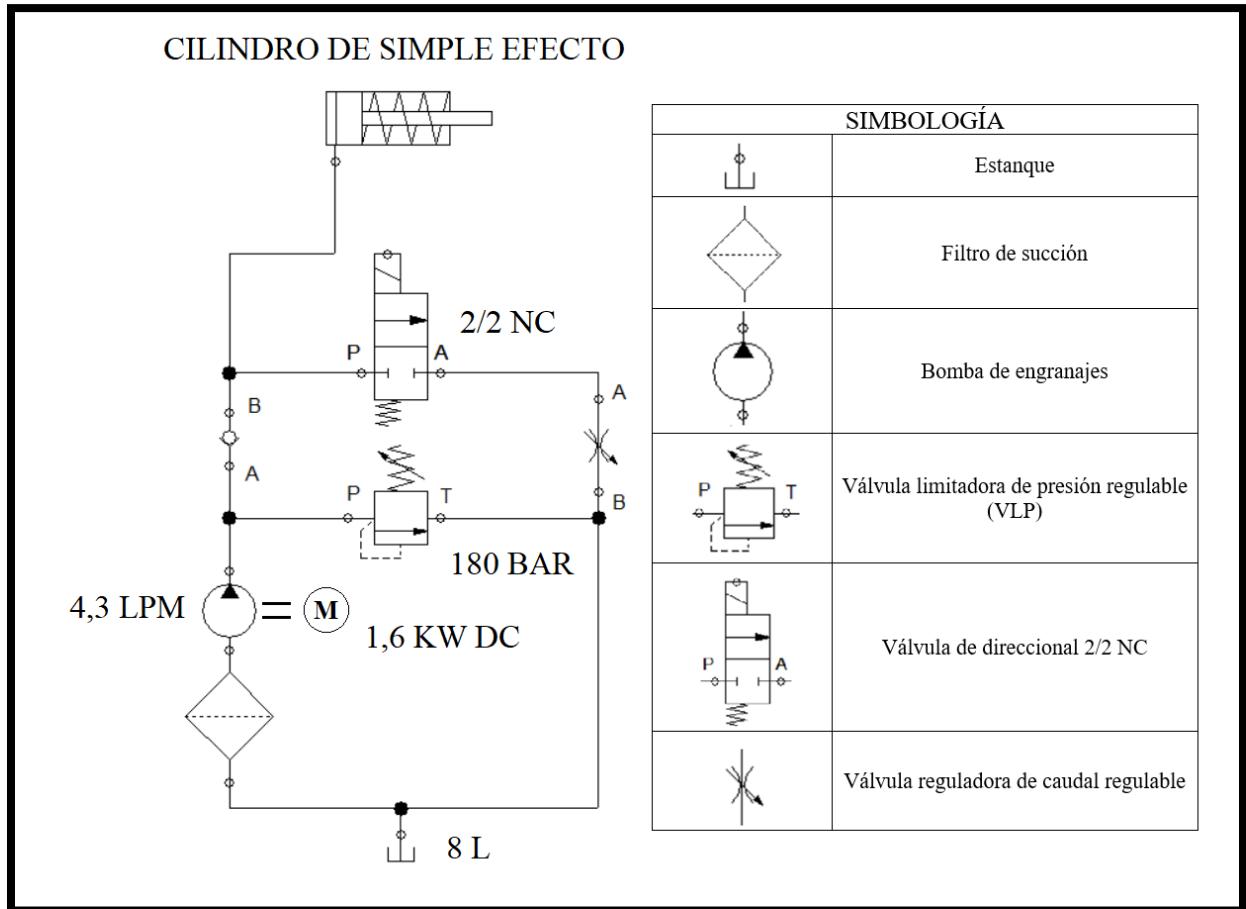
CILINDRO DE SIMPLE EFECTO

2/2 NC

P A

A

B

A

P T

B

180 BAR

4,3 LPM

M

1,6 KW DC

8 L

| SIMBOLOGÍA | |
|---|---|
| | Estanque |
| | Filtro de succión |
| | Bomba de engranajes |
| P T | Válvula limitadora de presión regulable (VLP) |
| P A | Válvula de direccional 2/2 NC |
| | Válvula reguladora de caudal regulable |